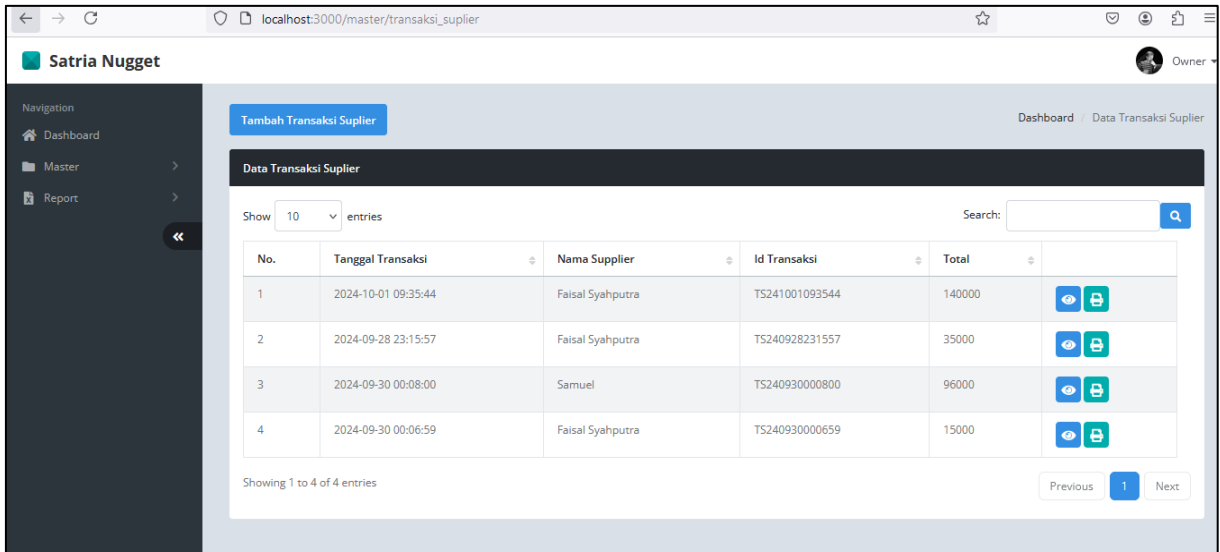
localhost:3000/master/transaksi_suplier

Satria Nugget

Owner

Navigation
Dashboard
Master
Report

Tambah Transaksi Suplier

Dashboard / Data Transaksi Suplier

Data Transaksi Suplier

Show 10 entries

Search:

| No. | Tanggal Transaksi | Nama Supplier | Id Transaksi | Total | |
|---|---|---|---|---|---|
| 1 | 2024-10-01 09:35:44 | Faisal Syahputra | TS241001093544 | 140000 | |
| 2 | 2024-09-28 23:15:57 | Faisal Syahputra | TS240928231557 | 35000 | |
| 3 | 2024-09-30 00:08:00 | Samuel | TS240930000800 | 96000 | |
| 4 | 2024-09-30 00:06:59 | Faisal Syahputra | TS240930000659 | 15000 | |

Showing 1 to 4 of 4 entries

Previous 1 Next